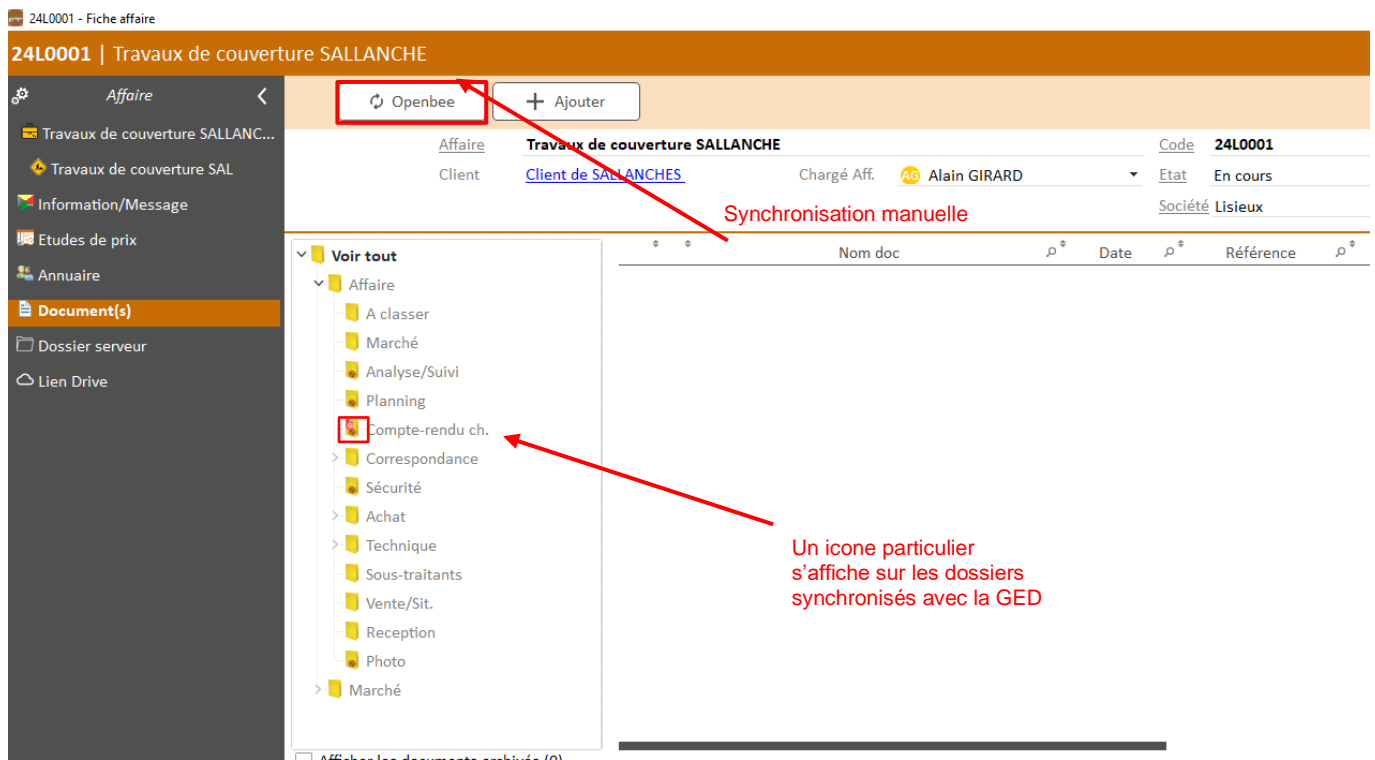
24L0001 - Fiche affaire

24L0001 | Travaux de couverture SALLANCHE

Affaire

Travaux de couverture SALLANC...

Travaux de couverture SAL

Information/Message

Etudes de prix

Annuaire

Document(s)

Dossier serveur

Lien Drive

Openbee

Ajouter

Affaire Travaux de couverture SALLANCHE

Code 24L0001

Client Client de SALLANCHES

Chargé Aff. AG Alain GIRARD

Etat En cours

Société Lisieux

Synchronisation manuelle

Voir tout

Affaire

A classer

Marché

Analyse/Suivi

Planning

Compte-rendu ch.

Correspondance

Sécurité

Achat

Technique

Sous-traitants

Vente/Sit.

Reception

Photo

Marché

Nom doc

Date

Référence

Un icone particulier s'affiche sur les dossiers synchronisés avec la GED

Afficher les documents archivés (0)